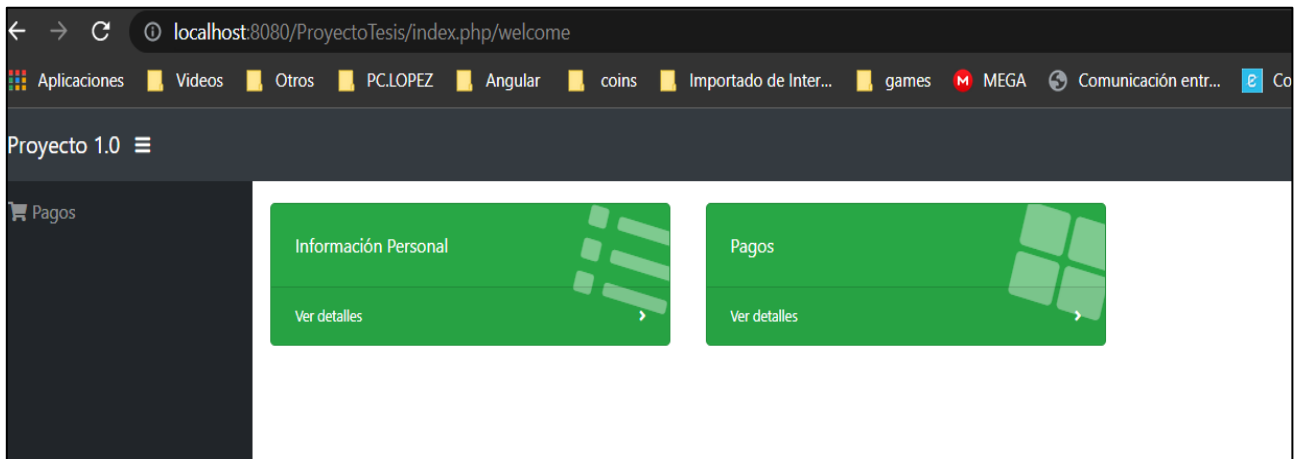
localhost:8080/ProyectoTesis/index.php/welcome

Aplicaciones Videos Otros PC.LOPEZ Angular coins Importado de Inter... games MEGA Comunicación entr... Co

Proyecto 1.0 ☰

Pagos

Información Personal

Ver detalles

Pagos

Ver detalles